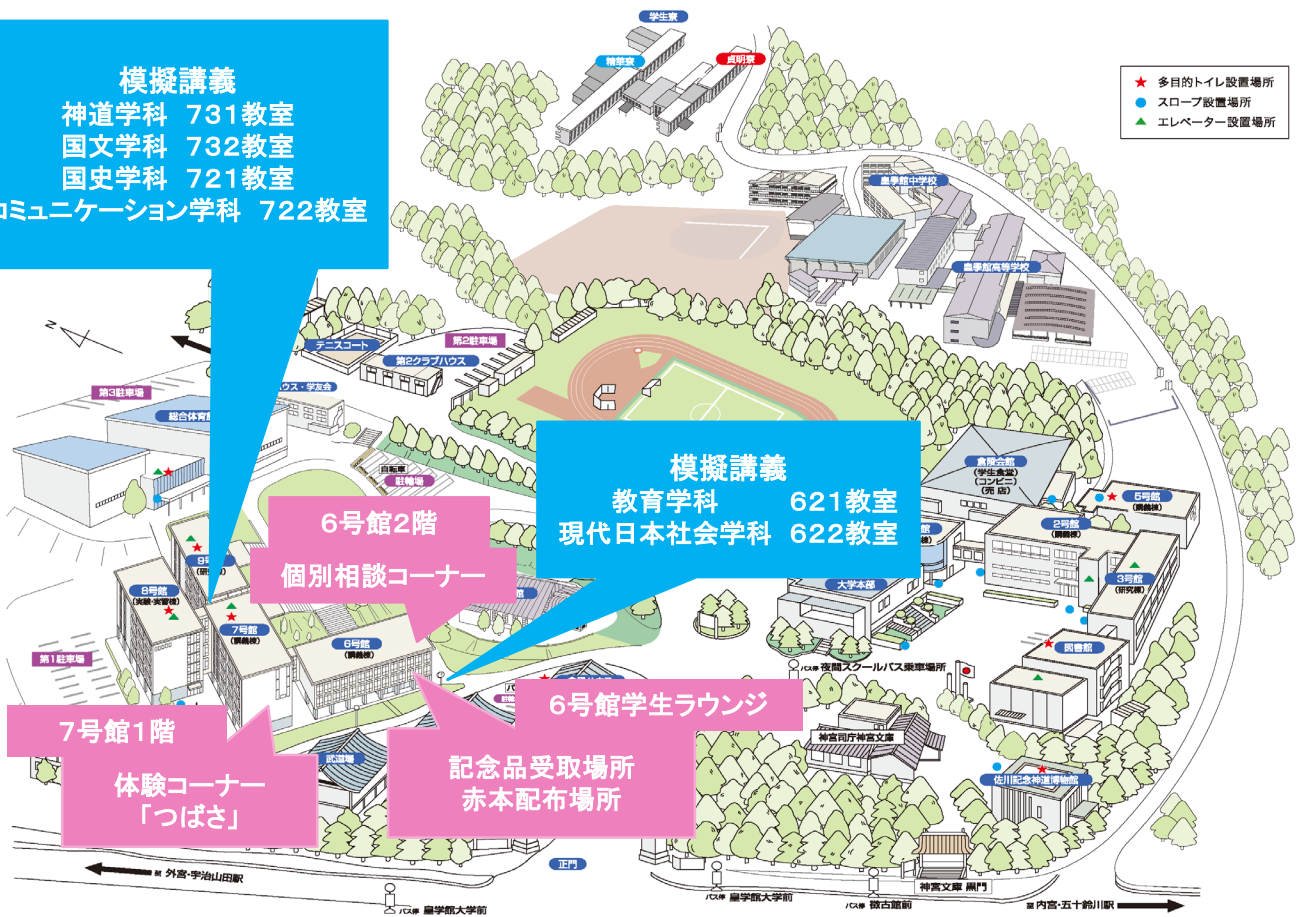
模擬講義
神道学科 731教室
国文学科 732教室
国史学科 721教室
コミュニケーション学科 722教室

学生寮
精華寮
貞明寮

★ 多目的トイレ設置場所
● スロープ設置場所
▲ エレベーター設置場所

皇學館中学校
皇學館高等学校

テニスコート
第2駐車場
第2クラブハウス
ハウス・学友会
第3駐車場
総合体育館
自転車
駐輪場

模擬講義
教育学科 621教室
現代日本社会学科 622教室

倉陵会館
(学生食堂)
(コンビニ)
(売店)
5号館
(講義棟)
2号館
(講義棟)
3号館
(研究棟)
大学本部
図書館

6号館2階
個別相談コーナー

9号館
(研究棟)
8号館
(実験・実習棟)
7号館
(講義棟)
6号館
(講義棟)
第1駐車場

バス停 夜間スクールバス乗車場所
神宮司庁神宮文庫
佐川記念神道博物館

6号館学生ラウンジ

記念品受取場所
赤本配布場所

7号館1階

体験コーナー
「つばさ」

武道場
正門
外宮・宇治山田駅
バス停 皇學館大学前
バス停 皇學館大学前
バス停 徴古館前
神宮文庫 黒門
内宮・五十鈴川駅